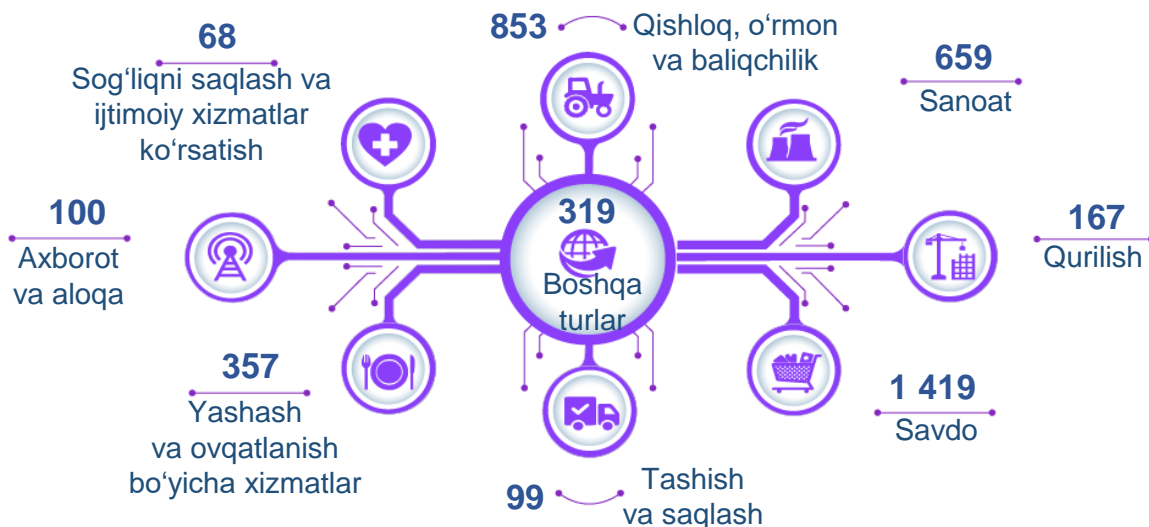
68
Sog‘liqni saqlash va ijtimoiy xizmatlar ko‘rsatish

853
Qishloq, o‘rmon va baliqchilik

659
Sanoat

100
Axborot va aloqa

319
Boshqa turlar

167
Qurilish

357
Yashash va ovqatlanish bo‘yicha xizmatlar

1 419
Savdo

99
Tashish va saqlash